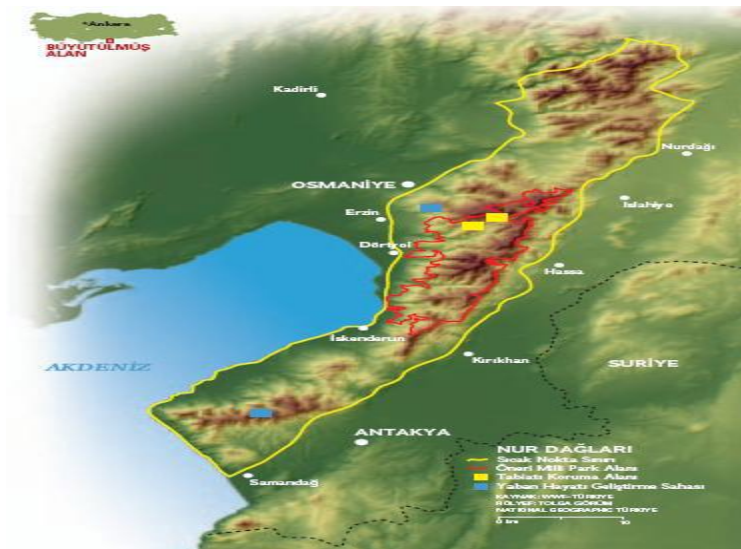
Ankara
BÜYÜTÜLMÜŞ ALAN

Kadirli
OSMANİYE
Erzin
Dörtyol
İskenderun
Nurdağı
İslahiye
Hassa
Kırıkhan
SURİYE
AKDENİZ
ANTAKYA
Samandağ

NUR DAĞLARI
Sıcak Nokta Sınırı
Önerilen Milli Park Alanı
Tabiatı Koruma Alanı
Yaban Hayatı Geliştirme Sahası
KAYNAK: WWF-TÜRKİYE
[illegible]: TOLGA GÖRÜN
NATIONAL GEOGRAPHIC TÜRKİYE
0 km 10